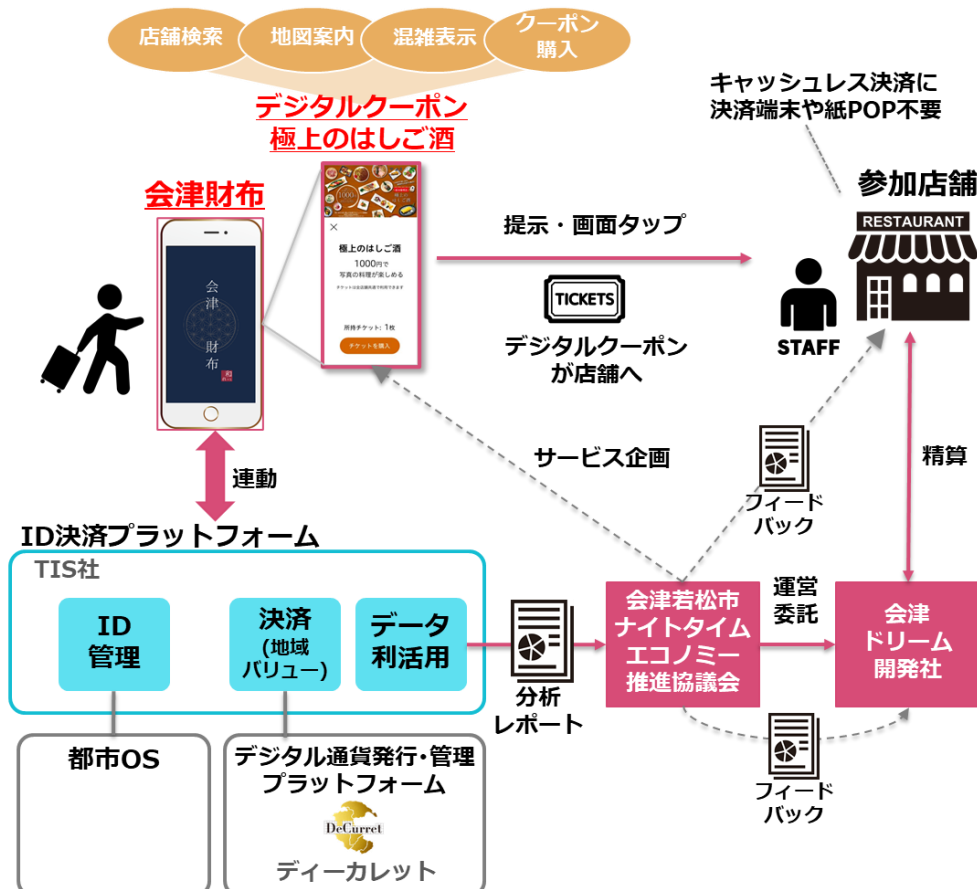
店舗検索
地図案内
混雑表示
クーポン購入

デジタルクーポン
極上のはしご酒

キャッシュレス決済に
決済端末や紙POP不要

会津財布

会津
財布

極上のはしご酒
1000円で
写真の料理が楽しめる
チケットは会津財布で利用できます
所持チケット：1枚
チケットを購入

提示・画面タップ

参加店舗
RESTAURANT

TICKETS
デジタルクーポン
が店舗へ

STAFF

サービス企画

精算

連動

フィード
バック

ID決済プラットフォーム
TIS社

ID
管理

決済
(地域
バリュー)

データ
利活用

分析
レポート

会津若松市
ナイトタイム
エコノミー
推進協議会

運営
委託

会津
ドリーム
開発社

フィード
バック

都市OS

デジタル通貨発行・管理
プラットフォーム
DeCurret
ディーカレット